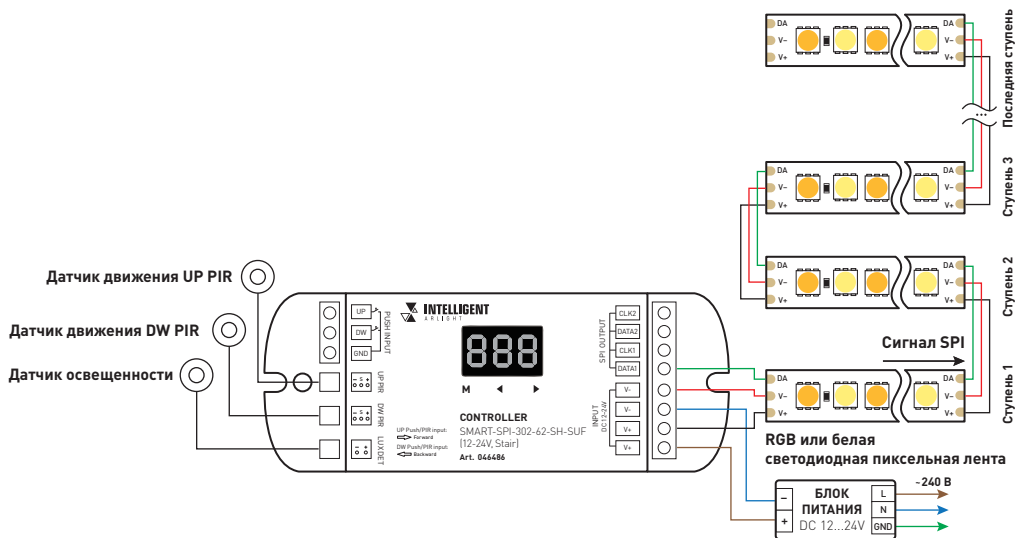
Последняя ступень

DA
V-
V+

DA
V-
V+

Ступень 3

DA
V-
V+

DA
V-
V+

Ступень 2

DA
V-
V+

DA
V-
V+

Датчик движения UP PIR

Датчик движения DW PIR

Датчик освещенности

UP
DW
GND
PUSH INPUT

UP PIR
DW PIR
LUX DET

INTELLIGENT
ARLIGHT

888

M ◄ ►

UP Push/PIR input: Forward
DW Push/PIR input: Backward

CONTROLLER
SMART-SPI-302-62-SH-SUF
(12-24V, Stair)
Art. 046486

SPI OUTPUT
CLK2
DATA2
CLK1
DATA1

INPUT DC 12-24V
V-
V-
V+
V+

Сигнал SPI

DA
V-
V+

DA
V-
V+

Ступень 1

RGB или белая
светодиодная пиксельная лента

~240 В

–
+
БЛОК
ПИТАНИЯ
DC 12...24V
L
N
GND